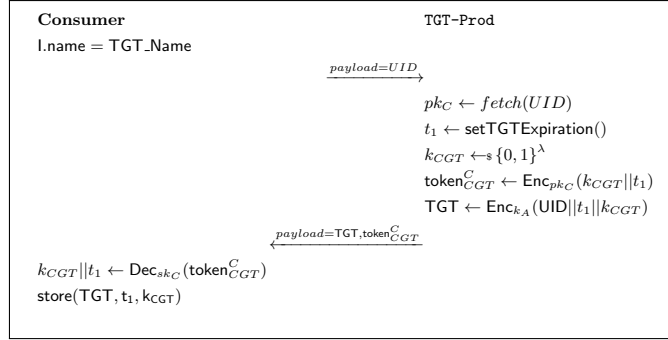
**Consumer** TGT-Prod

I.name = TGT_Name

$\xrightarrow{payload=UID}$

$pk_C \leftarrow fetch(UID)$

$t_1 \leftarrow \text{setTGTExpiration}()$

$k_{CGT} \leftarrow_{\$} \{0,1\}^{\lambda}$

$\text{token}^{C}_{CGT} \leftarrow \text{Enc}_{pk_C}(k_{CGT}||t_1)$

$\text{TGT} \leftarrow \text{Enc}_{k_A}(\text{UID}||t_1||k_{CGT})$

$\xleftarrow{payload=\text{TGT},\text{token}^{C}_{CGT}}$

$k_{CGT}||t_1 \leftarrow \text{Dec}_{sk_C}(\text{token}^{C}_{CGT})$

$\text{store}(\text{TGT}, \text{t}_1, \text{k}_{\text{CGT}})$